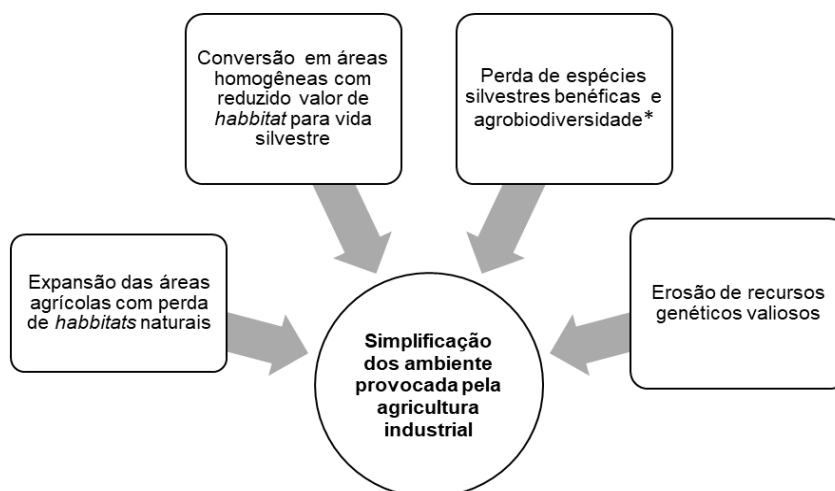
Conversão em áreas homogêneas com reduzido valor de *habbitat* para vida silvestre

Perda de espécies silvestres benéficas e agrobiodiversidade*

Expansão das áreas agrícolas com perda de *habbitats* naturais

**Simplificação dos ambiente provocada pela agricultura industrial**

Erosão de recursos genéticos valiosos